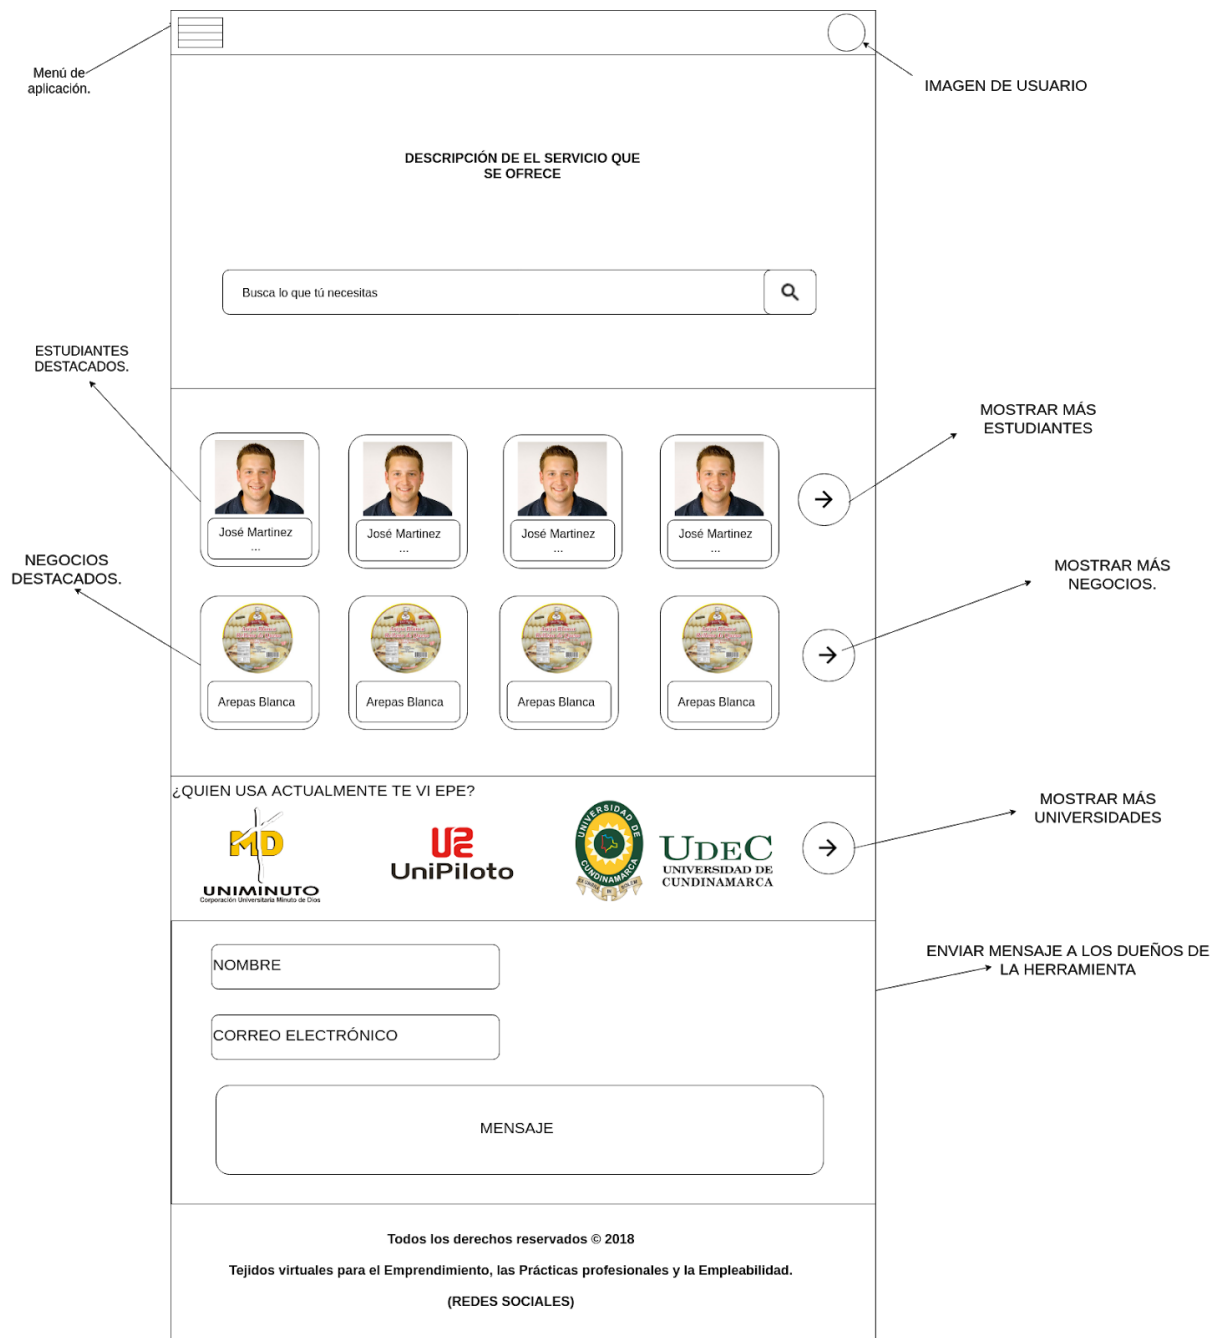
Menú de aplicación.

IMAGEN DE USUARIO

DESCRIPCIÓN DE EL SERVICIO QUE SE OFRECE

Busca lo que tú necesitas

ESTUDIANTES DESTACADOS.

MOSTRAR MÁS ESTUDIANTES

José Martinez ...

José Martinez ...

José Martinez ...

José Martinez ...

NEGOCIOS DESTACADOS.

MOSTRAR MÁS NEGOCIOS.

Arepas Blanca

Arepas Blanca

Arepas Blanca

Arepas Blanca

¿QUIEN USA ACTUALMENTE TE VI EPE?

MOSTRAR MÁS UNIVERSIDADES

MD UNIMINUTO Corporación Universitaria Minuto de Dios

UniPiloto

UNIVERSIDAD DE CUNDINAMARCA

UDEC UNIVERSIDAD DE CUNDINAMARCA

ENVIAR MENSAJE A LOS DUEÑOS DE LA HERRAMIENTA

NOMBRE

CORREO ELECTRÓNICO

MENSAJE

Todos los derechos reservados © 2018

Tejidos virtuales para el Emprendimiento, las Prácticas profesionales y la Empleabilidad.

(REDES SOCIALES)